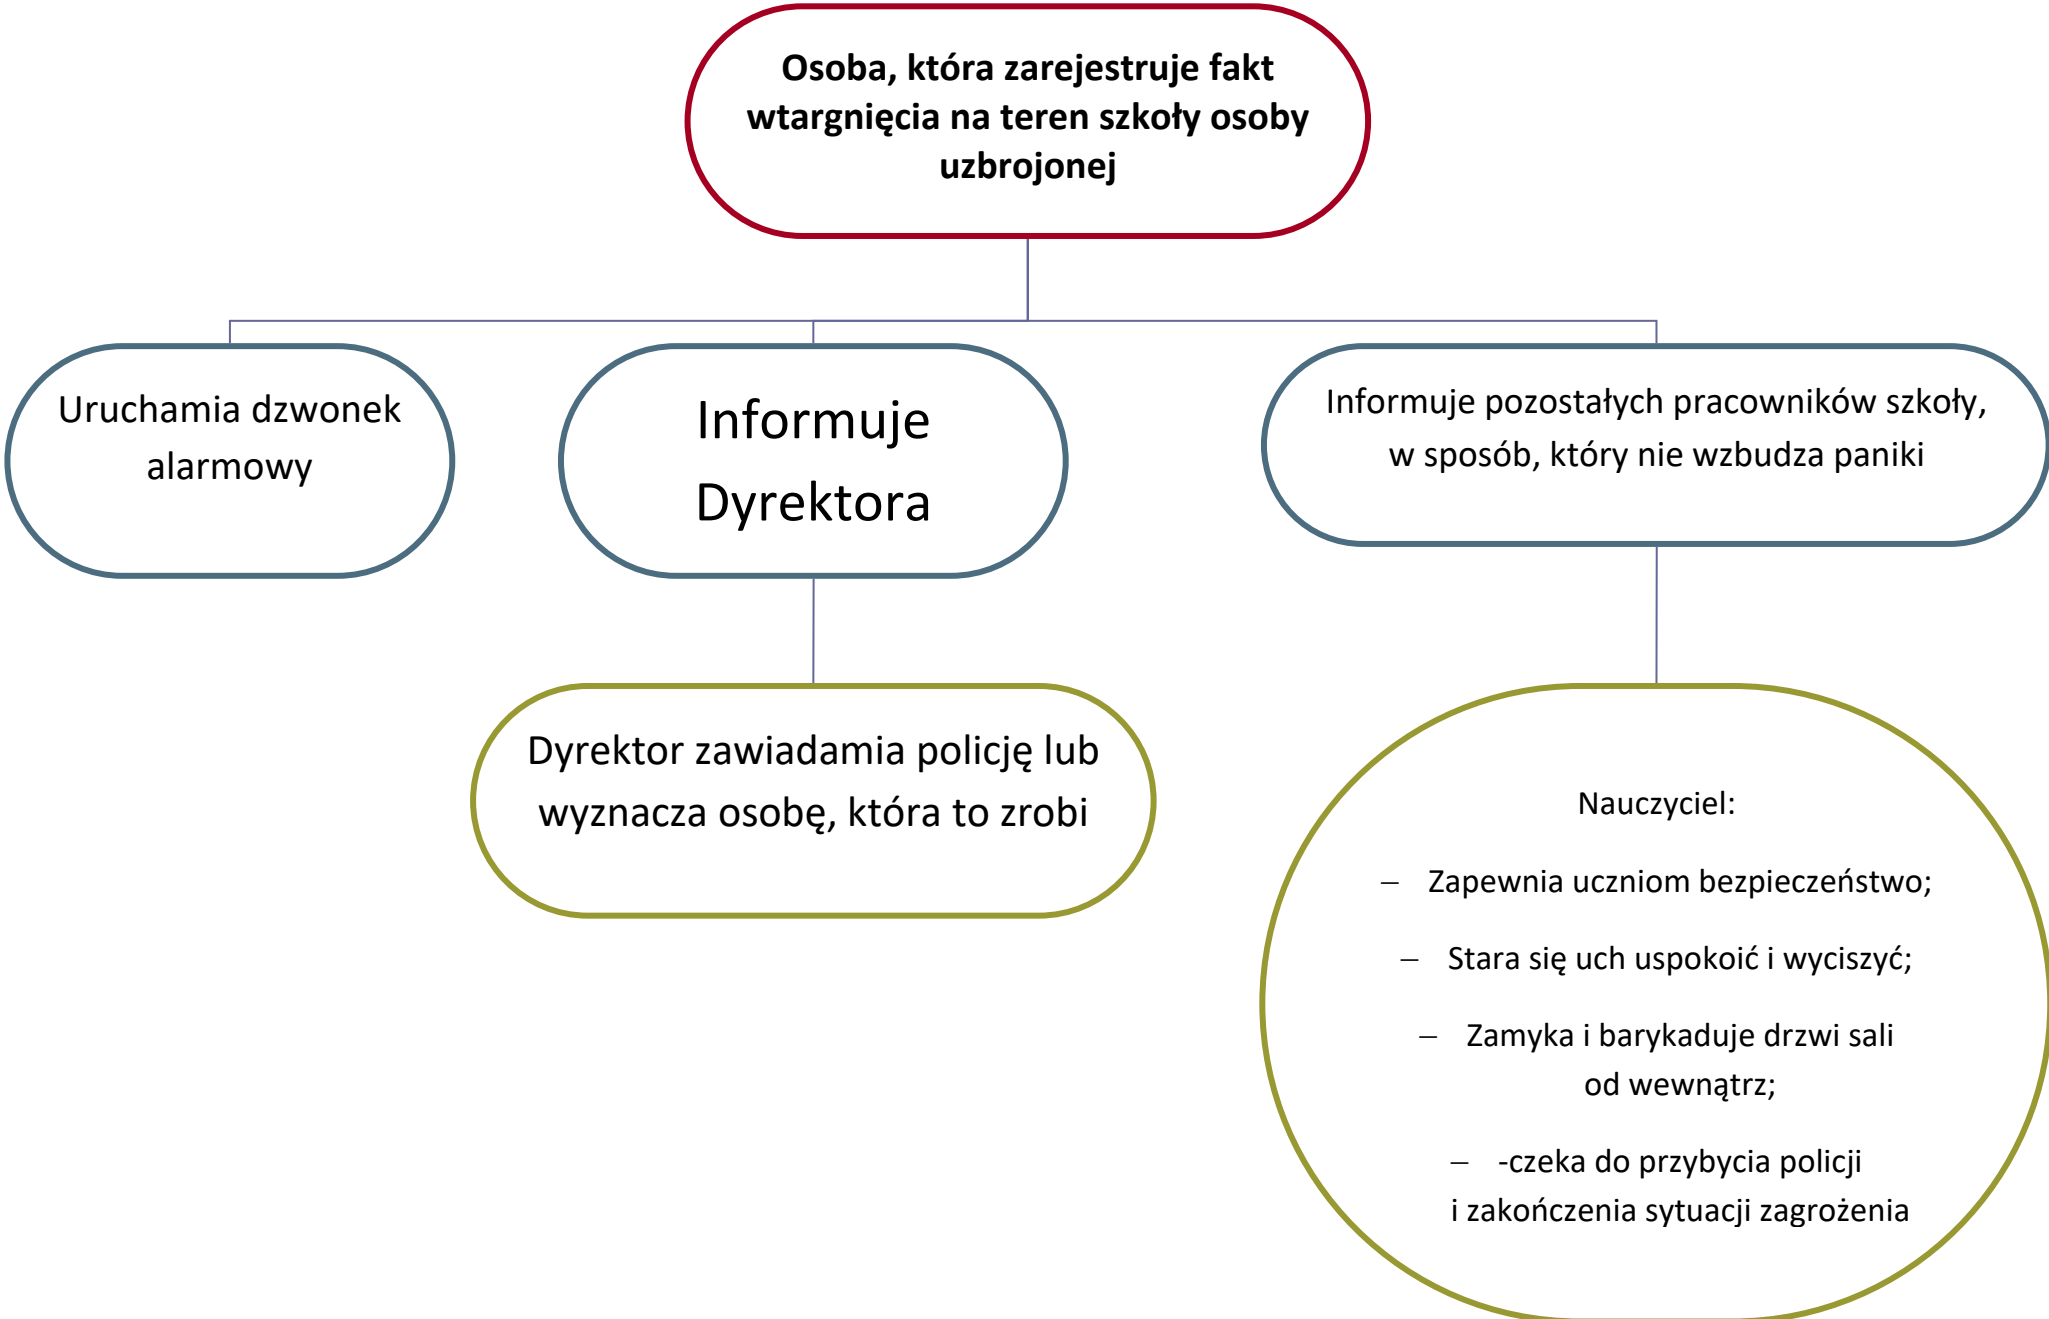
**Osoba, która zarejestruje fakt wtargnięcia na teren szkoły osoby uzbrojonej**

Uruchamia dzwonek alarmowy

Informuje Dyrektora

Informuje pozostałych pracowników szkoły, w sposób, który nie wzbudza paniki

Dyrektor zawiadamia policję lub wyznacza osobę, która to zrobi

Nauczyciel:

– Zapewnia uczniom bezpieczeństwo;

– Stara się uch uspokoić i wyciszyć;

– Zamyka i barykaduje drzwi sali od wewnątrz;

– -czeka do przybycia policji i zakończenia sytuacji zagrożenia